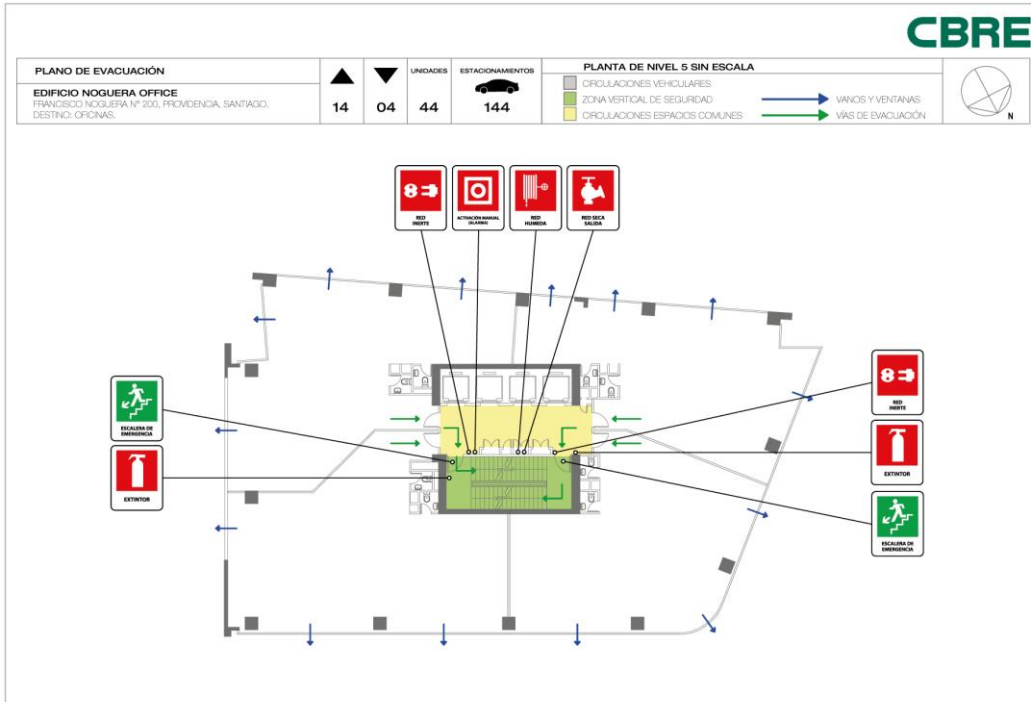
CBRE

| PLANO DE EVACUACIÓN | ▲ | ▼ | UNIDADES | ESTACIONAMIENTOS |
|---|---|---|---|---|
| EDIFICIO NOGUERA OFFICE<br>FRANCISCO NOGUERA Nº 200, PROVIDENCIA, SANTIAGO.<br>DESTINO: OFICINAS. | 14 | 04 | 44 | 144 |

PLANTA DE NIVEL 5 SIN ESCALA

CIRCULACIONES VEHICULARES
ZONA VERTICAL DE SEGURIDAD
CIRCULACIONES ESPACIOS COMUNES
VANOS Y VENTANAS
VÍAS DE EVACUACIÓN

N

RED INERTE

ACTIVACIÓN MANUAL (ALARMA)

RED HUMEDA

RED SECA SALIDA

ESCALERA DE EMERGENCIA

EXTINTOR

RED INERTE

EXTINTOR

ESCALERA DE EMERGENCIA